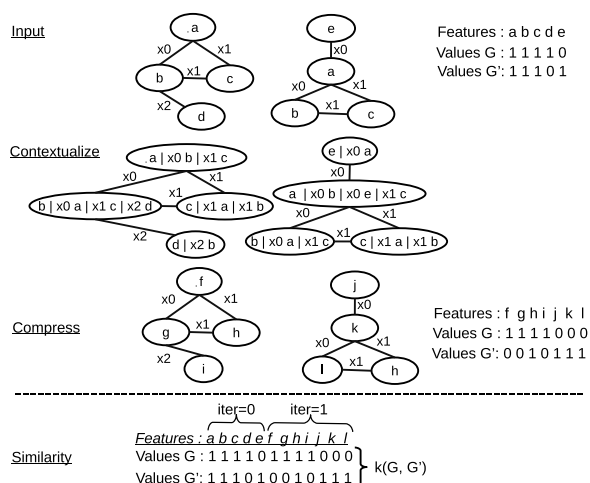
Input

a
x0 x1
b x1 c
x2
d

e
x0
a
x0 x1
b x1 c

Features : a b c d e
Values G : 1 1 1 1 0
Values G': 1 1 1 0 1

Contextualize

a | x0 b | x1 c
x0 x1
b | x0 a | x1 c | x2 d
x1
c | x1 a | x1 b
x2
d | x2 b

e | x0 a
x0
a | x0 b | x0 e | x1 c
x0 x1
b | x0 a | x1 c
x1
c | x1 a | x1 b

Compress

f
x0 x1
g x1 h
x2
i

j
x0
k
x0 x1
l x1 h

Features : f g h i j k l
Values G : 1 1 1 1 0 0 0
Values G': 0 0 1 0 1 1 1

iter=0 iter=1

Similarity

Features : a b c d e f g h i j k l
Values G : 1 1 1 1 0 1 1 1 1 0 0 0
Values G': 1 1 1 0 1 0 0 1 0 1 1 1
k(G, G')